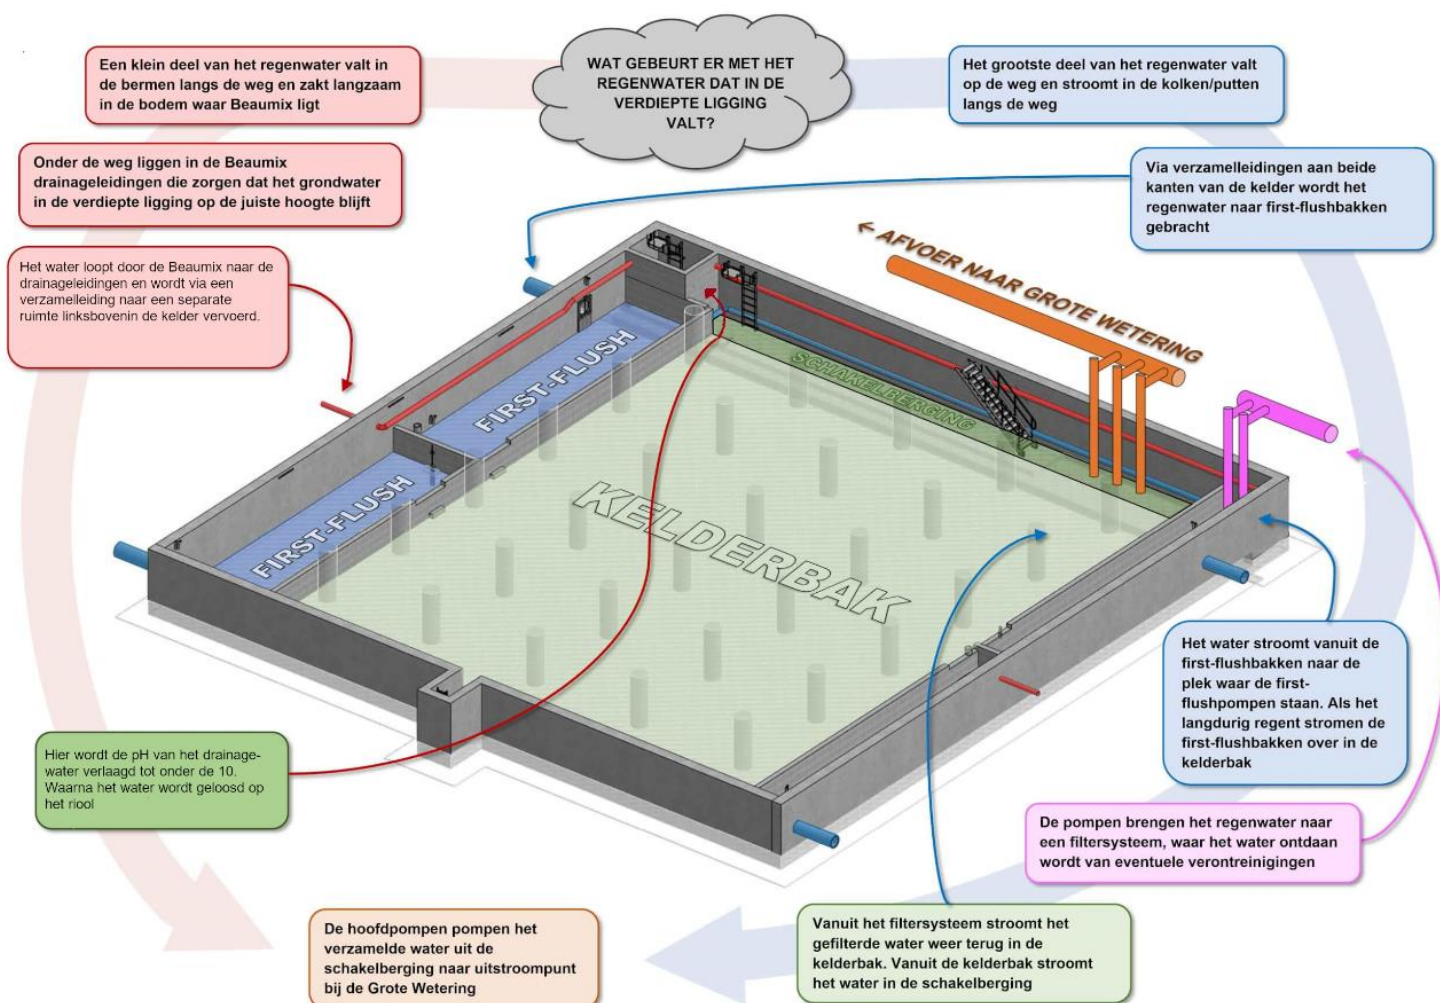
WAT GEBEURT ER MET HET REGENWATER DAT IN DE VERDIEPTE LIGGING VALT?

Een klein deel van het regenwater valt in de bermen langs de weg en zakt langzaam in de bodem waar Beaumix ligt

Het grootste deel van het regenwater valt op de weg en stroomt in de kolken/putten langs de weg

Onder de weg liggen in de Beaumix drainageleidingen die zorgen dat het grondwater in de verdiepte ligging op de juiste hoogte blijft

Via verzamelleidingen aan beide kanten van de kelder wordt het regenwater naar first-flushbakken gebracht

Het water loopt door de Beaumix naar de drainageleidingen en wordt via een verzamelleiding naar een separate ruimte linksbovenin de kelder vervoerd.

← AFVOER NAAR GROTE WETERING

SCHAKELBERGING

FIRST-FLUSH

FIRST-FLUSH

KELDERBAK

Het water stroomt vanuit de first-flushbakken naar de plek waar de first-flushpompen staan. Als het langdurig regent stromen de first-flushbakken over in de kelderbak

Hier wordt de pH van het drainagewater verlaagd tot onder de 10. Waarna het water wordt geloosd op het riool

De pompen brengen het regenwater naar een filtersysteem, waar het water ontdaan wordt van eventuele verontreinigingen

De hoofdpompen pompen het verzamelde water uit de schakelberging naar uitstroompunt bij de Grote Wetering

Vanuit het filtersysteem stroomt het gefilterde water weer terug in de kelderbak. Vanuit de kelderbak stroomt het water in de schakelberging